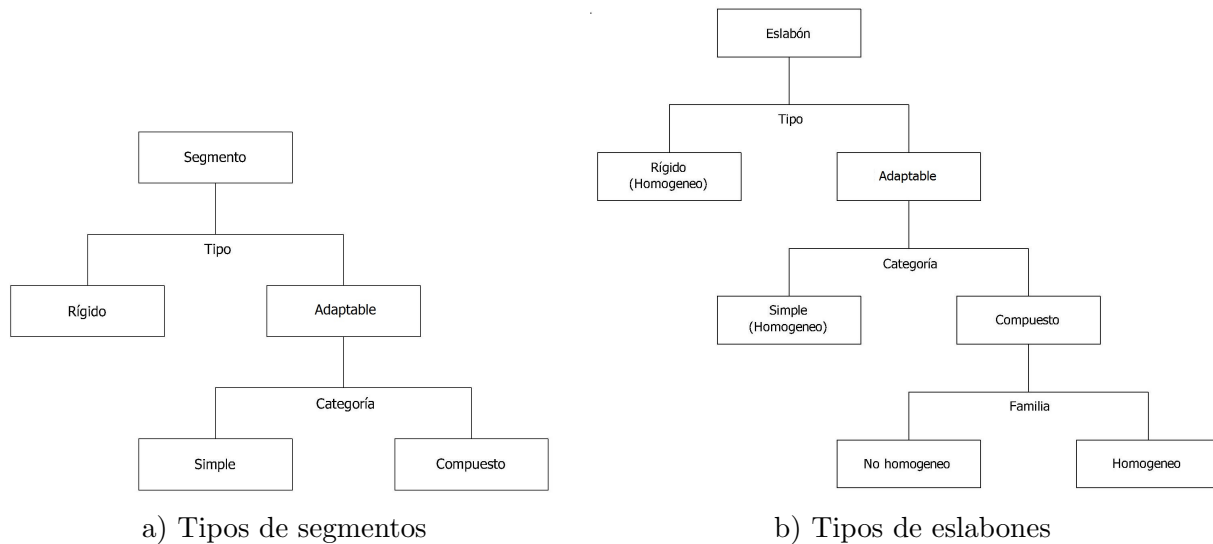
Segmento

Tipo

Rígido

Adaptable

Categoría

Simple

Compuesto

a) Tipos de segmentos

Eslabón

Tipo

Rígido (Homogeneo)

Adaptable

Categoría

Simple (Homogeneo)

Compuesto

Familia

No homogeneo

Homogeneo

b) Tipos de eslabones